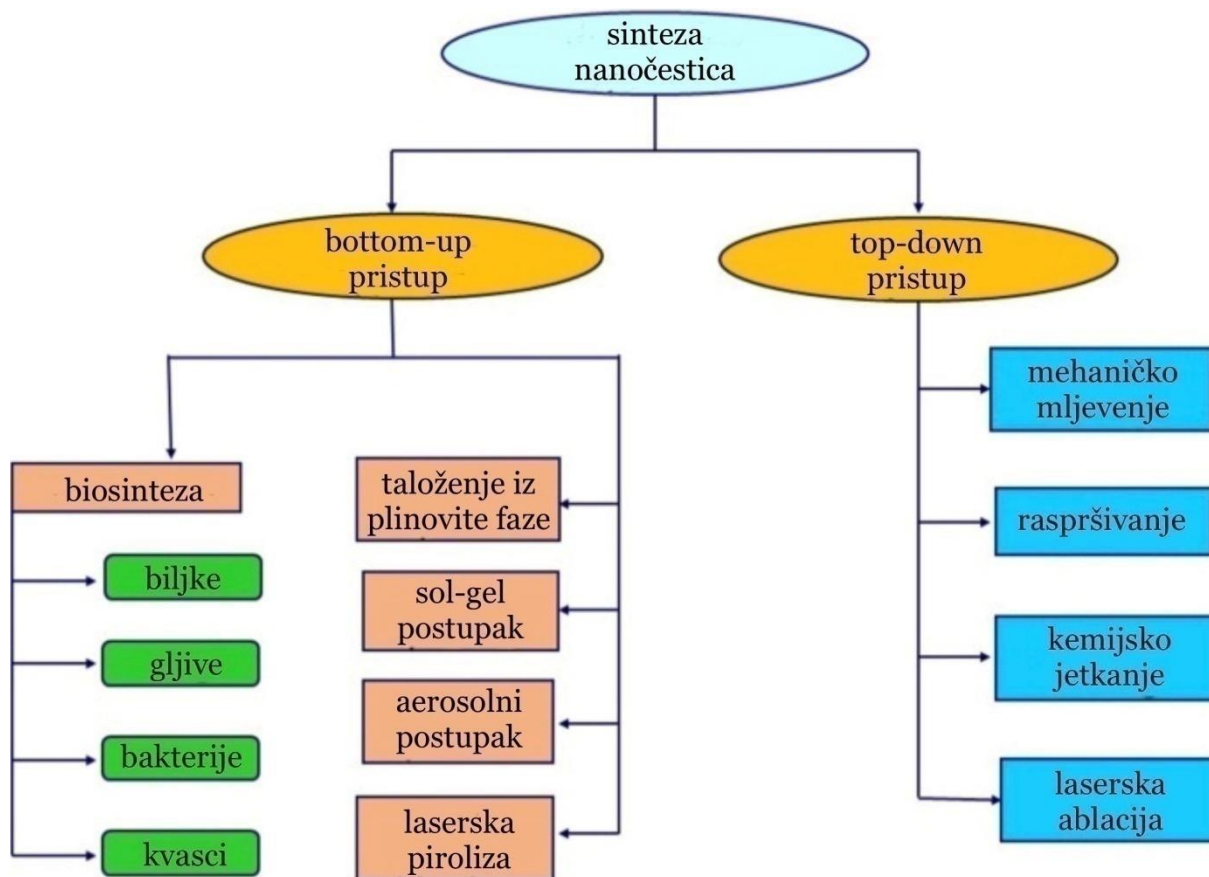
sinteza nanočestica

bottom-up pristup

top-down pristup

biosinteza

biljke

gljive

bakterije

kvasci

taloženje iz plinovite faze

sol-gel postupak

aerosolni postupak

laserska piroliza

mehaničko mljevenje

raspršivanje

kemijsko jetkanje

laserska ablacija